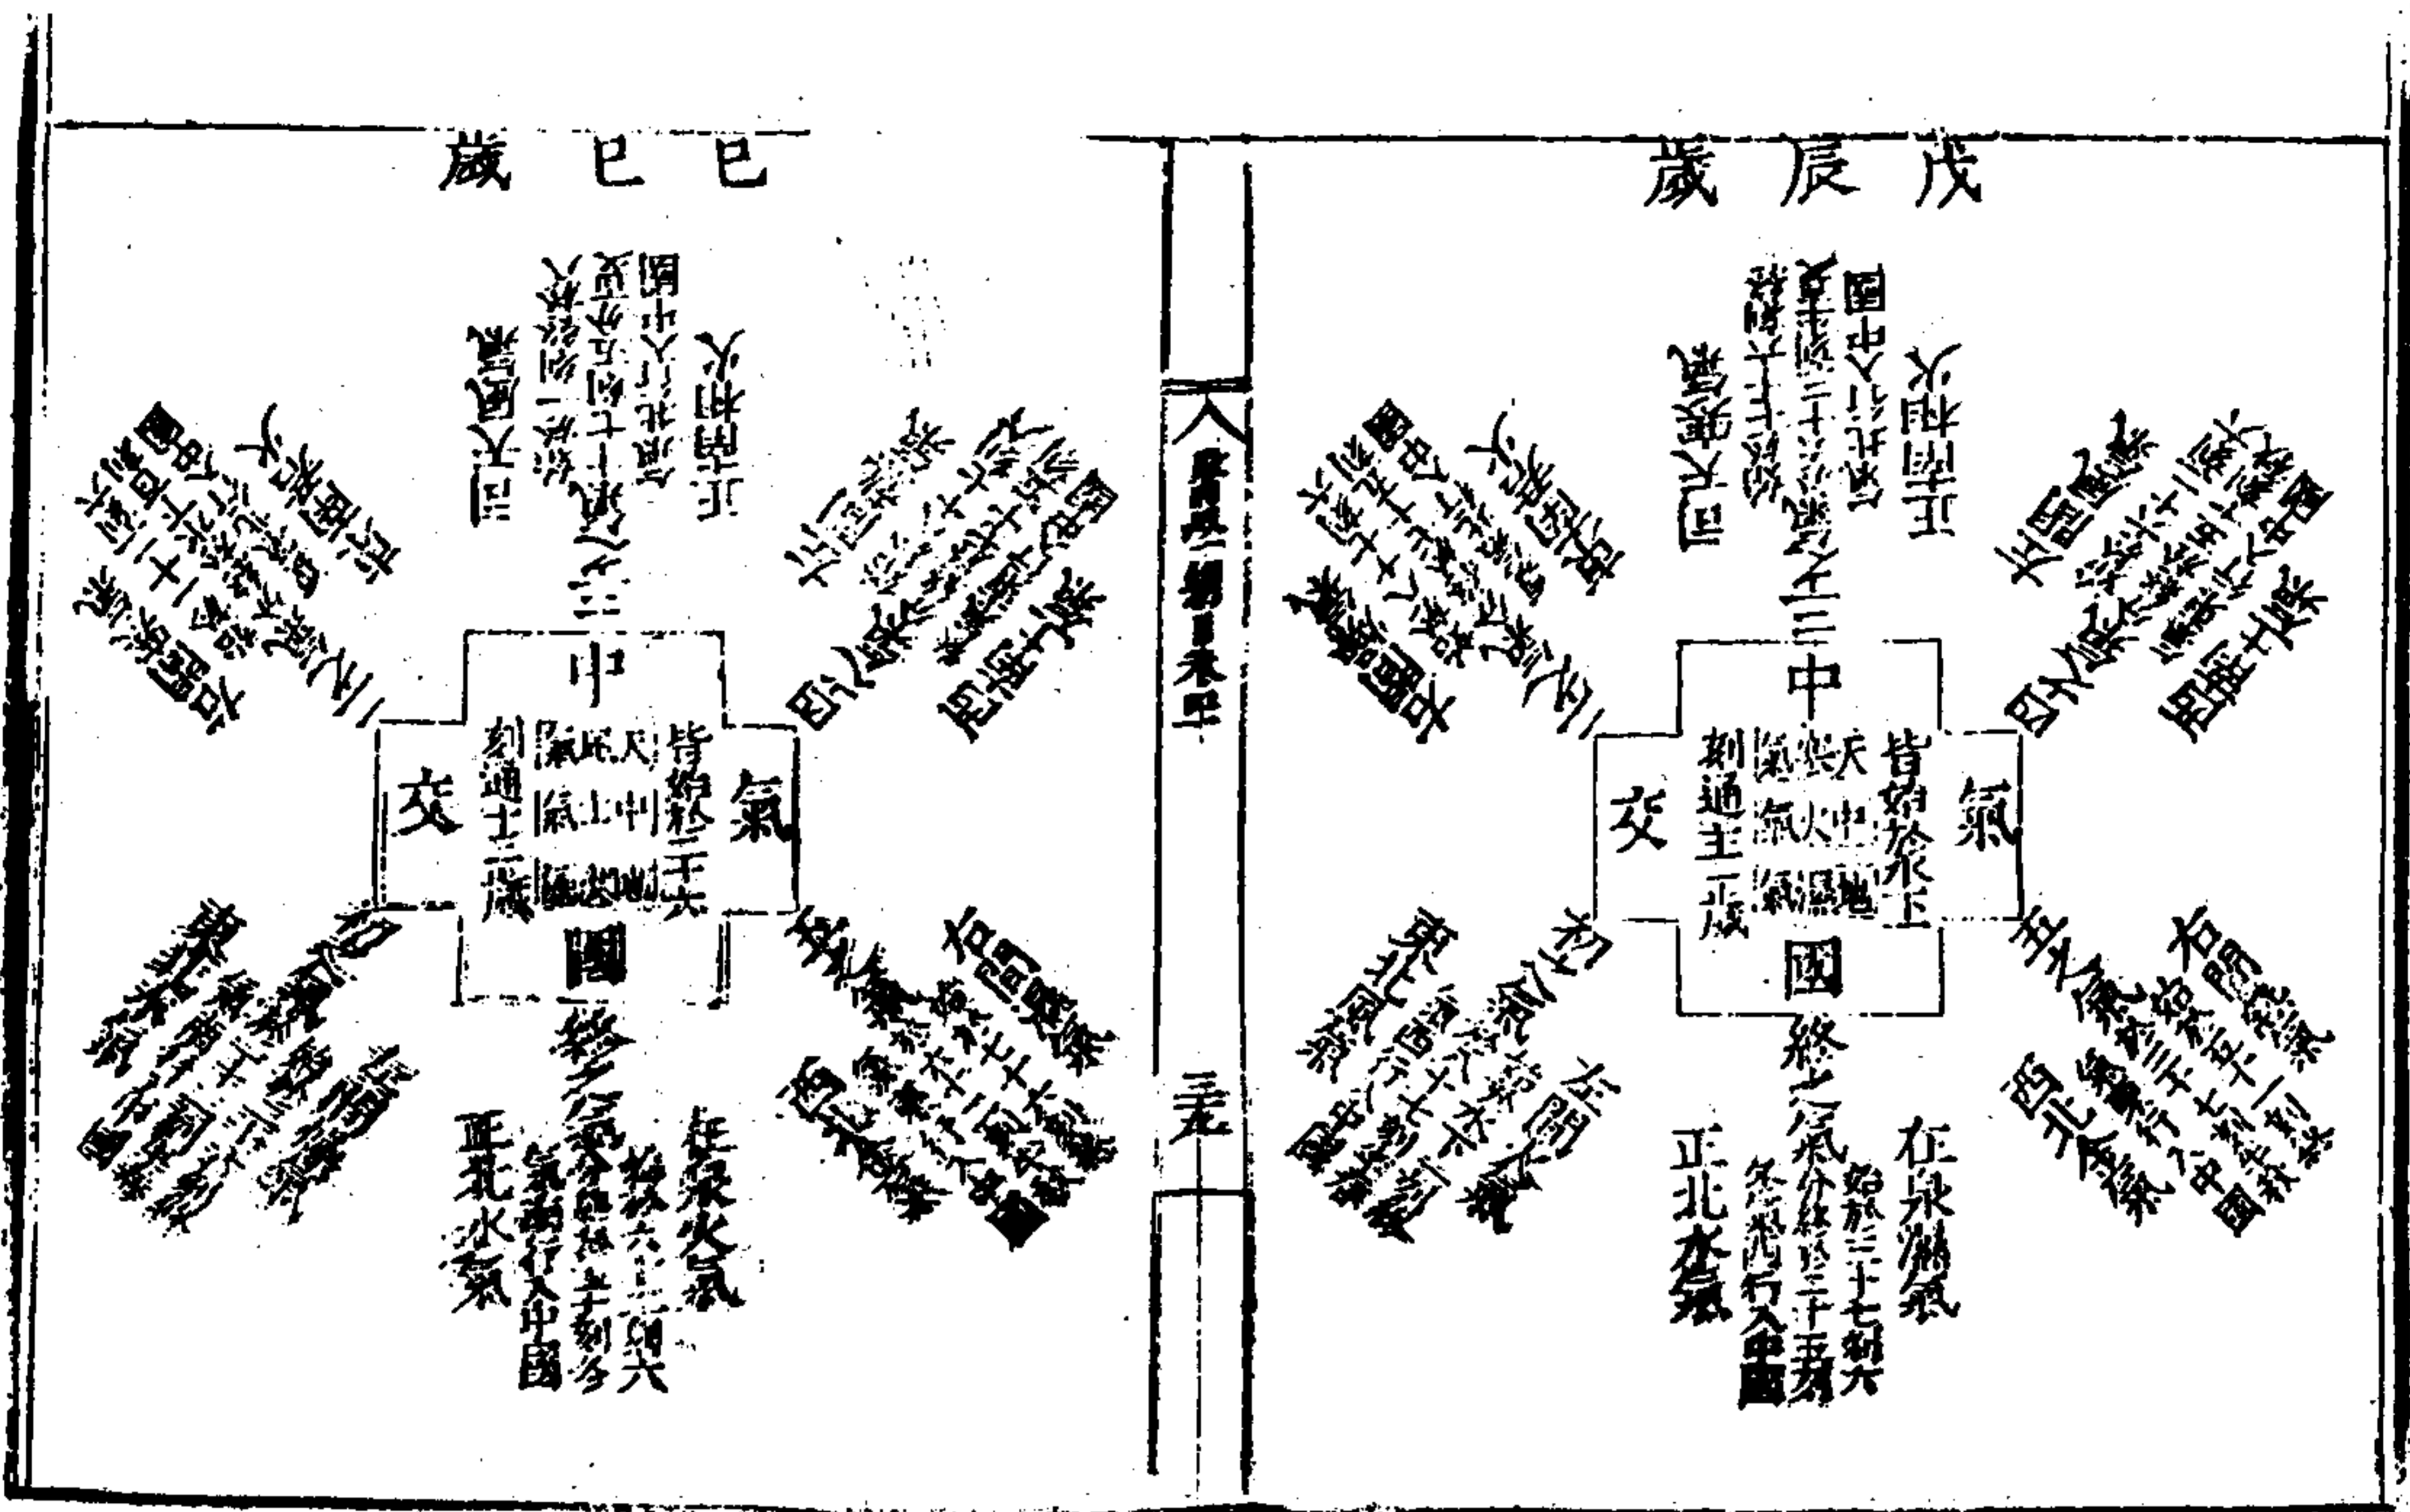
戊辰歲

正南相火
司天寒氣

三之氣

中
氣
交
國
皆始於天
刻通主一歲

終之氣

在泉濕氣
正北木氣

初之氣

己巳歲

正南相火
司天風氣

三之氣

中
氣
交
國
皆始於天
刻通主一歲

終之氣

在泉火氣
正北水氣

初之氣

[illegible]

三十